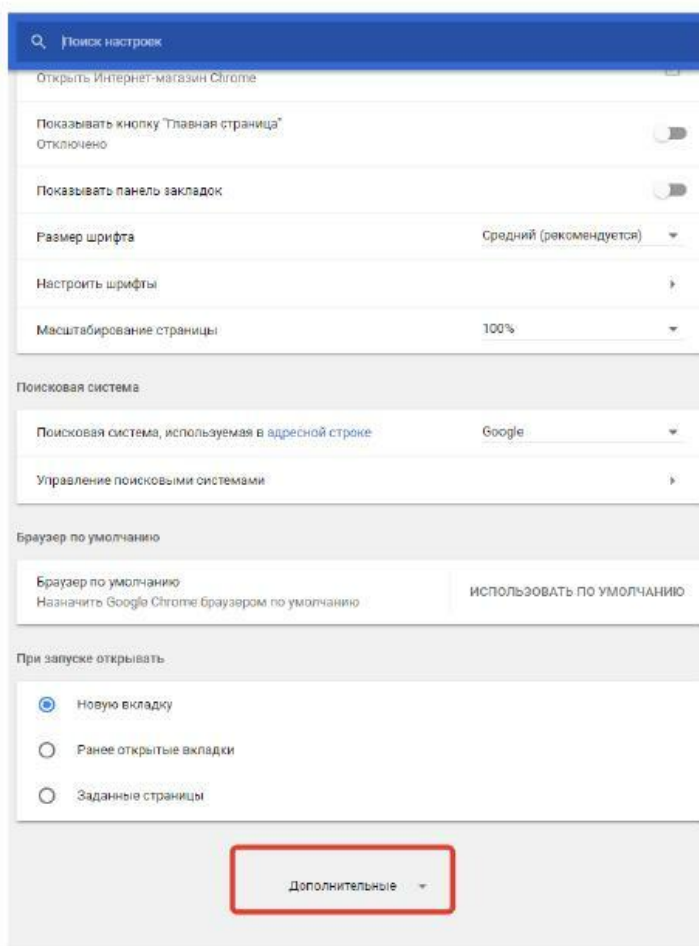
Поиск настроек

Открыть Интернет-магазин Chrome

Показывать кнопку "Главная страница"
Отключено

Показывать панель закладок

Размер шрифта
Средний (рекомендуется)

Настроить шрифты

Масштабирование страницы
100%

Поисковая система

Поисковая система, используемая в адресной строке
Google

Управление поисковыми системами

Браузер по умолчанию

Браузер по умолчанию
Назначить Google Chrome браузером по умолчанию
ИСПОЛЬЗОВАТЬ ПО УМОЛЧАНИЮ

При запуске открывать

Новую вкладку

Ранее открытые вкладки

Заданные страницы

Дополнительные